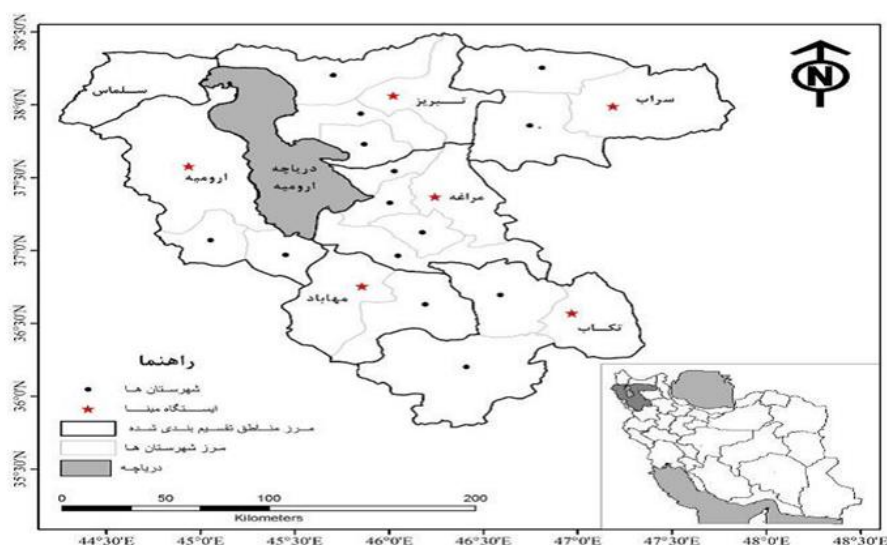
38°30'N
38°0'N
37°30'N
37°0'N
36°30'N
36°0'N
35°30'N

N

سلماس
تبریز
سراب
ارومیه
دریاچه ارومیه
مراغه
مهاباد
تکاب

راهنما
شهرستان ها
ایستگاه مبنا
مرز مناطق تقسیم بندی شده
مرز شهرستان ها
دریاچه

0 50 100 200
Kilometers

44°30'E 45°0'E 45°30'E 46°0'E 46°30'E 47°0'E 47°30'E 48°0'E 48°30'E